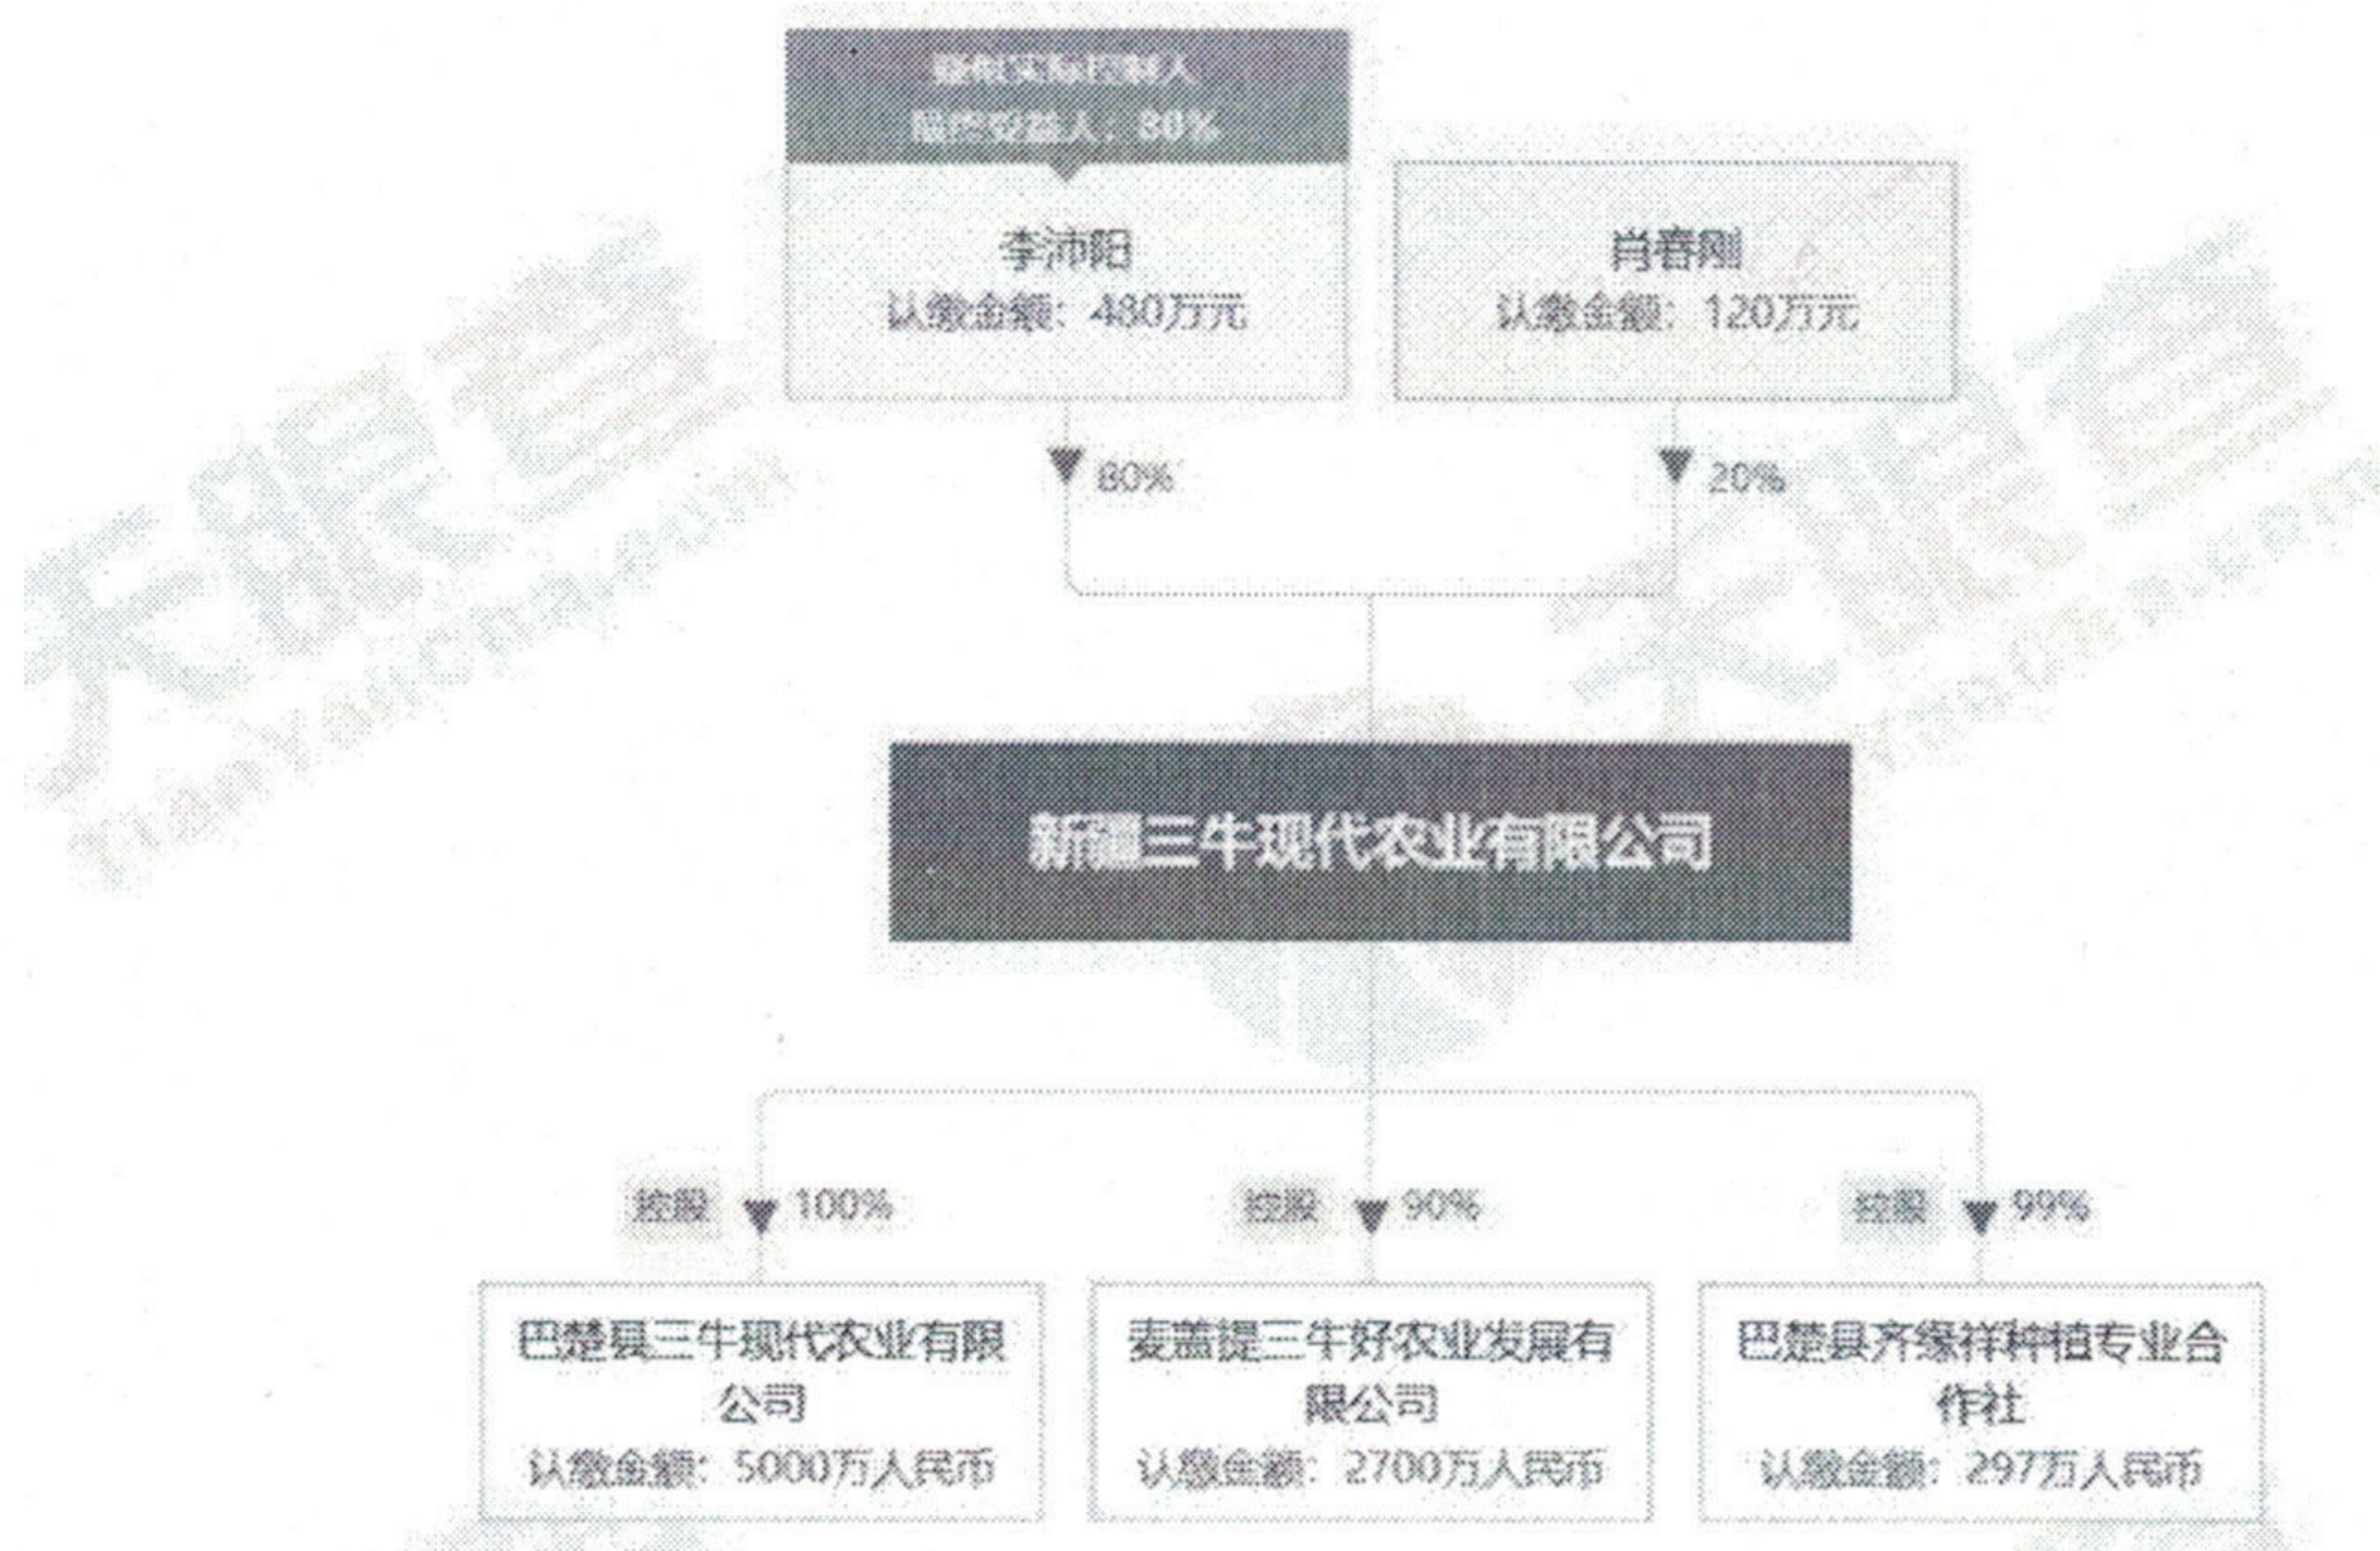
疑似实际控制人
最终受益人：80%

李沛阳
认缴金额：480万元

肖春刚
认缴金额：120万元

80%

20%

新疆三牛现代农业有限公司

控股 100%

控股 90%

控股 99%

巴楚县三牛现代农业有限公司
认缴金额：5000万人民币

麦盖提三牛好农业发展有限公司
认缴金额：2700万人民币

巴楚县齐缘祥种植专业合作社
认缴金额：297万人民币